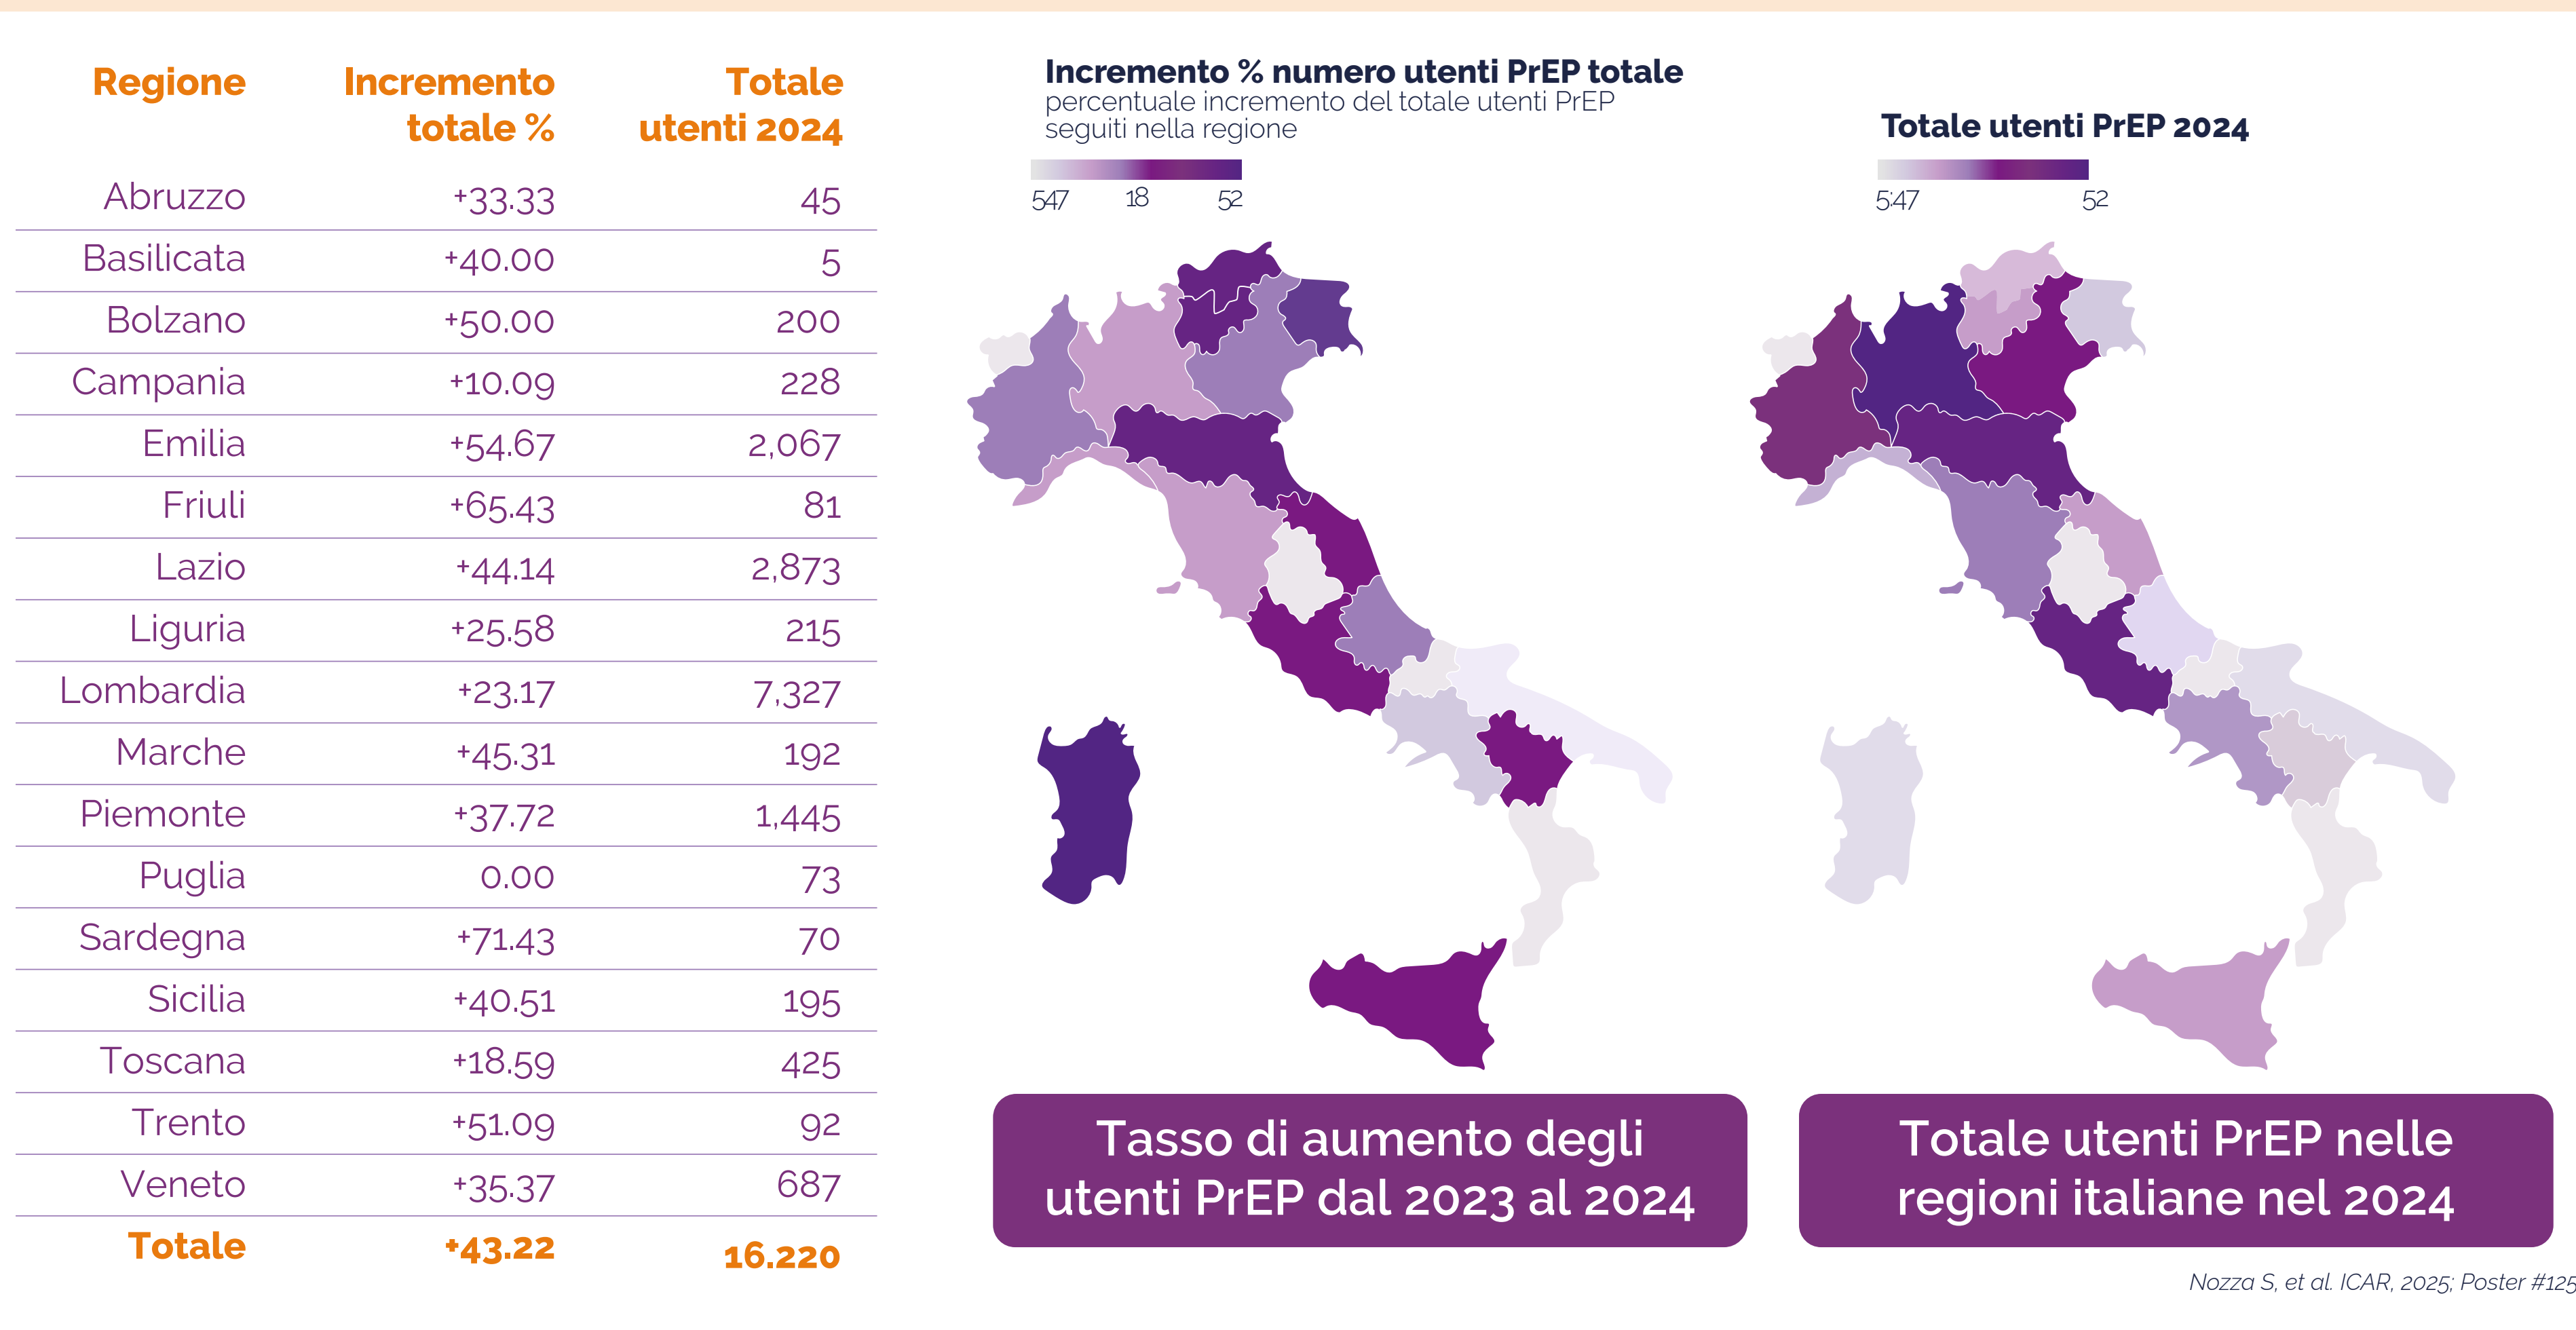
| Regione | Incremento totale % | Totale utenti 2024 |
|---|---|---|
| Abruzzo | +33.33 | 45 |
| Basilicata | +40.00 | 5 |
| Bolzano | +50.00 | 200 |
| Campania | +10.09 | 228 |
| Emilia | +54.67 | 2,067 |
| Friuli | +65.43 | 81 |
| Lazio | +44.14 | 2,873 |
| Liguria | +25.58 | 215 |
| Lombardia | +23.17 | 7,327 |
| Marche | +45.31 | 192 |
| Piemonte | +37.72 | 1,445 |
| Puglia | 0.00 | 73 |
| Sardegna | +71.43 | 70 |
| Sicilia | +40.51 | 195 |
| Toscana | +18.59 | 425 |
| Trento | +51.09 | 92 |
| Veneto | +35.37 | 687 |
| Totale | +43.22 | 16.220 |

Incremento % numero utenti PrEP totale
percentuale incremento del totale utenti PrEP seguiti nella regione

547 18 52

Totale utenti PrEP 2024

5:47 52

Tasso di aumento degli utenti PrEP dal 2023 al 2024

Totale utenti PrEP nelle regioni italiane nel 2024

Nozza S, et al. ICAR, 2025; Poster #125